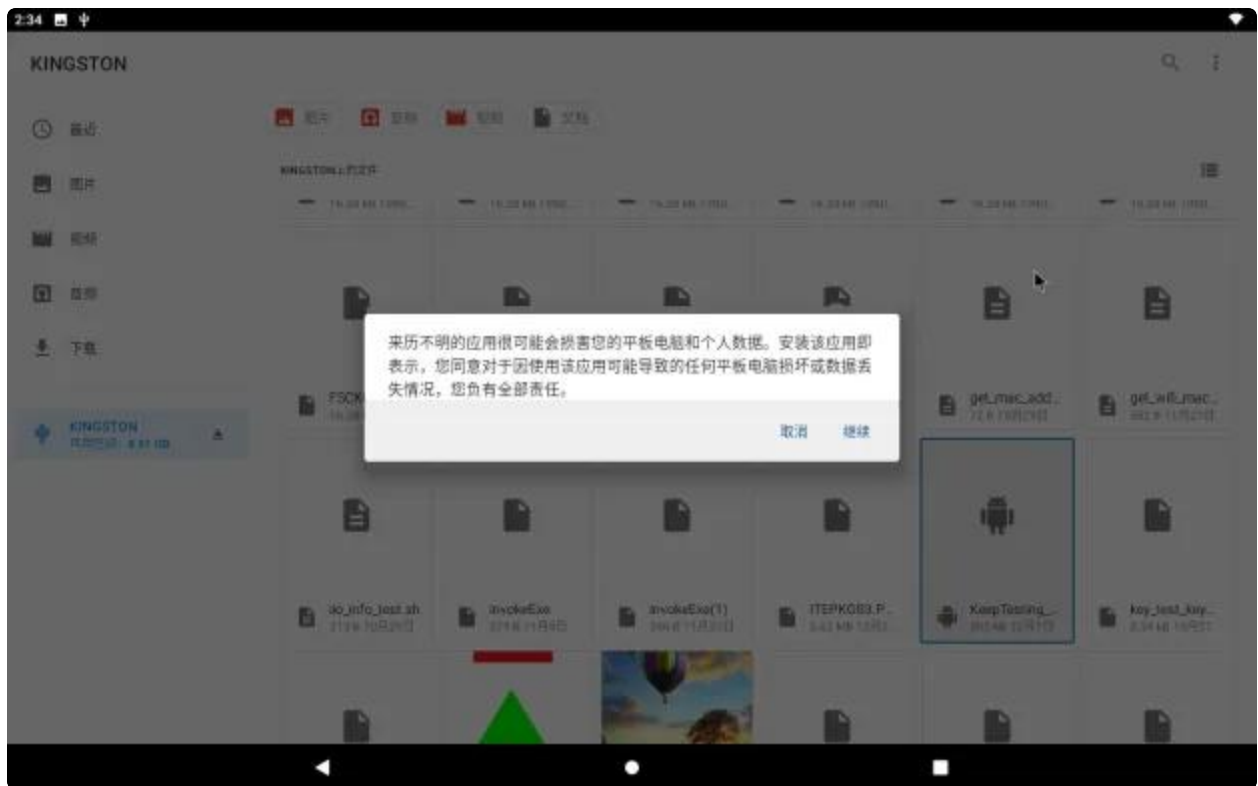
2:34

KINGSTON

最近

图片

视频

音频

下载

KINGSTON
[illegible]

图片 音频 视频 文档

KINGSTON上的文件

来历不明的应用很可能会损害您的平板电脑和个人数据。安装该应用即表示，您同意对于因使用该应用可能导致的任何平板电脑损坏或数据丢失情况，您负有全部责任。

取消 继续

FSCK
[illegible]

get_mac_add...
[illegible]

get_wifi_mac...
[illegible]

io_info_test.sh
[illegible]

invokeExe
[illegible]

invokeExe(1)
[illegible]

ITEPKOB3.P...
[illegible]

KeepTesting_...
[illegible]

key_test_key...
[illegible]